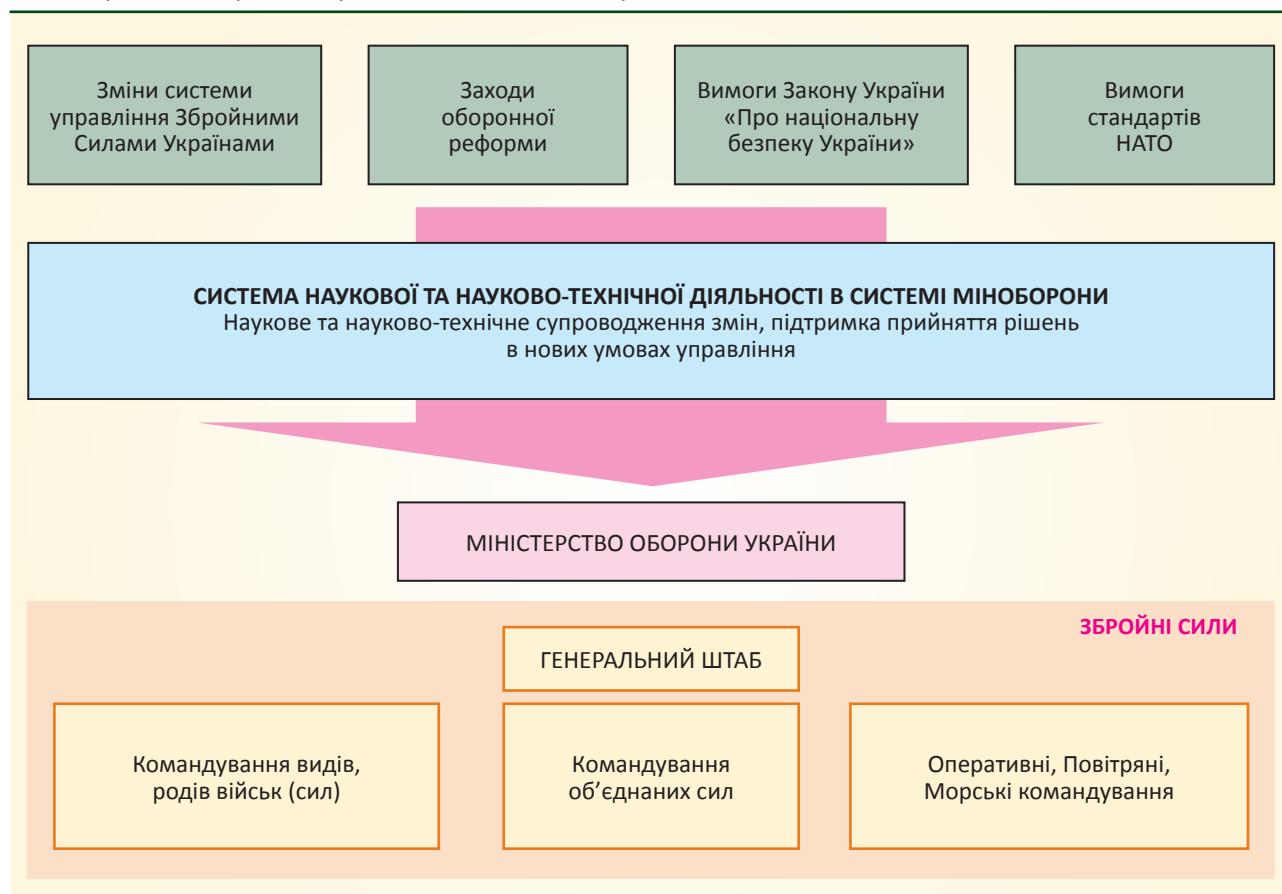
Зміни системи управління Збройними Силами Українами

Заходи оборонної реформи

Вимоги Закону України «Про національну безпеку України»

Вимоги стандартів НАТО

СИСТЕМА НАУКОВОЇ ТА НАУКОВО-ТЕХНІЧНОЇ ДІЯЛЬНОСТІ В СИСТЕМІ МІНОБОРОНИ
Наукове та науково-технічне супроводження змін, підтримка прийняття рішень в нових умовах управління

МІНІСТЕРСТВО ОБОРОНИ УКРАЇНИ

ЗБРОЙНІ СИЛИ

ГЕНЕРАЛЬНИЙ ШТАБ

Командування видів, родів військ (сил)

Командування об'єднаних сил

Оперативні, Повітряні, Морські командування